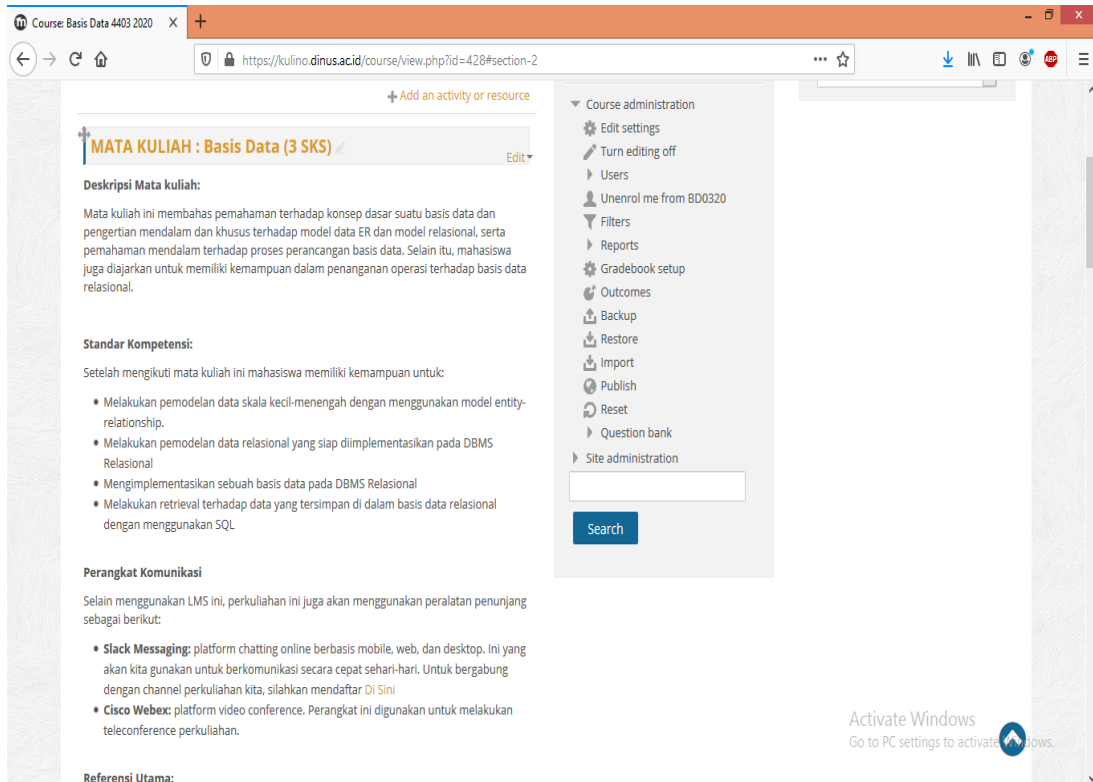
Course: Basis Data 4403 2020 ×
+

https://kulino.dinus.ac.id/course/view.php?id=428#section-2

Add an activity or resource

MATA KULIAH : Basis Data (3 SKS)

Edit

Deskripsi Mata kuliah:

Mata kuliah ini membahas pemahaman terhadap konsep dasar suatu basis data dan pengertian mendalam dan khusus terhadap model data ER dan model relasional, serta pemahaman mendalam terhadap proses perancangan basis data. Selain itu, mahasiswa juga diajarkan untuk memiliki kemampuan dalam penanganan operasi terhadap basis data relasional.

Standar Kompetensi:

Setelah mengikuti mata kuliah ini mahasiswa memiliki kemampuan untuk:

- Melakukan pemodelan data skala kecil-menengah dengan menggunakan model entity-relationship.
- Melakukan pemodelan data relasional yang siap diimplementasikan pada DBMS Relasional
- Mengimplementasikan sebuah basis data pada DBMS Relasional
- Melakukan retrieval terhadap data yang tersimpan di dalam basis data relasional dengan menggunakan SQL

Perangkat Komunikasi

Selain menggunakan LMS ini, perkuliahan ini juga akan menggunakan peralatan penunjang sebagai berikut:

- **Slack Messaging:** platform chatting online berbasis mobile, web, dan desktop. Ini yang akan kita gunakan untuk berkomunikasi secara cepat sehari-hari. Untuk bergabung dengan channel perkuliahan kita, silahkan mendaftar Di Sini
- **Cisco Webex:** platform video conference. Perangkat ini digunakan untuk melakukan teleconference perkuliahan.

Referensi Utama:

Course administration
Edit settings
Turn editing off
Users
Unenrol me from BD0320
Filters
Reports
Gradebook setup
Outcomes
Backup
Restore
Import
Publish
Reset
Question bank
Site administration

Search

Activate Windows
Go to PC settings to activate Windows.